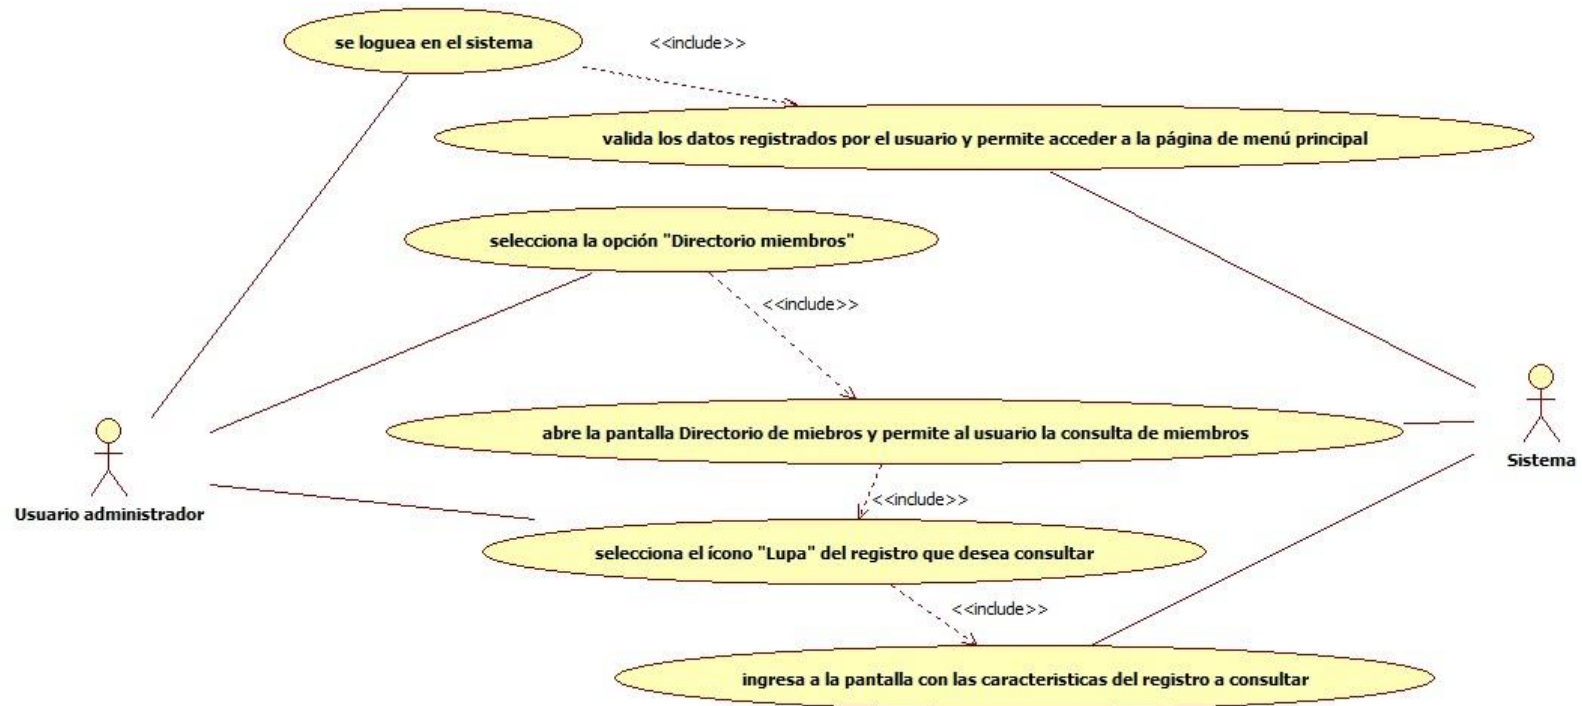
se loguea en el sistema

<<include>>

valida los datos registrados por el usuario y permite acceder a la página de menú principal

selecciona la opción "Directorio miembros"

<<include>>

abre la pantalla Directorio de miebros y permite al usuario la consulta de miembros

Sistema

Usuario administrador

<<include>>

selecciona el ícono "Lupa" del registro que desea consultar

<<include>>

ingresa a la pantalla con las caracteristicas del registro a consultar